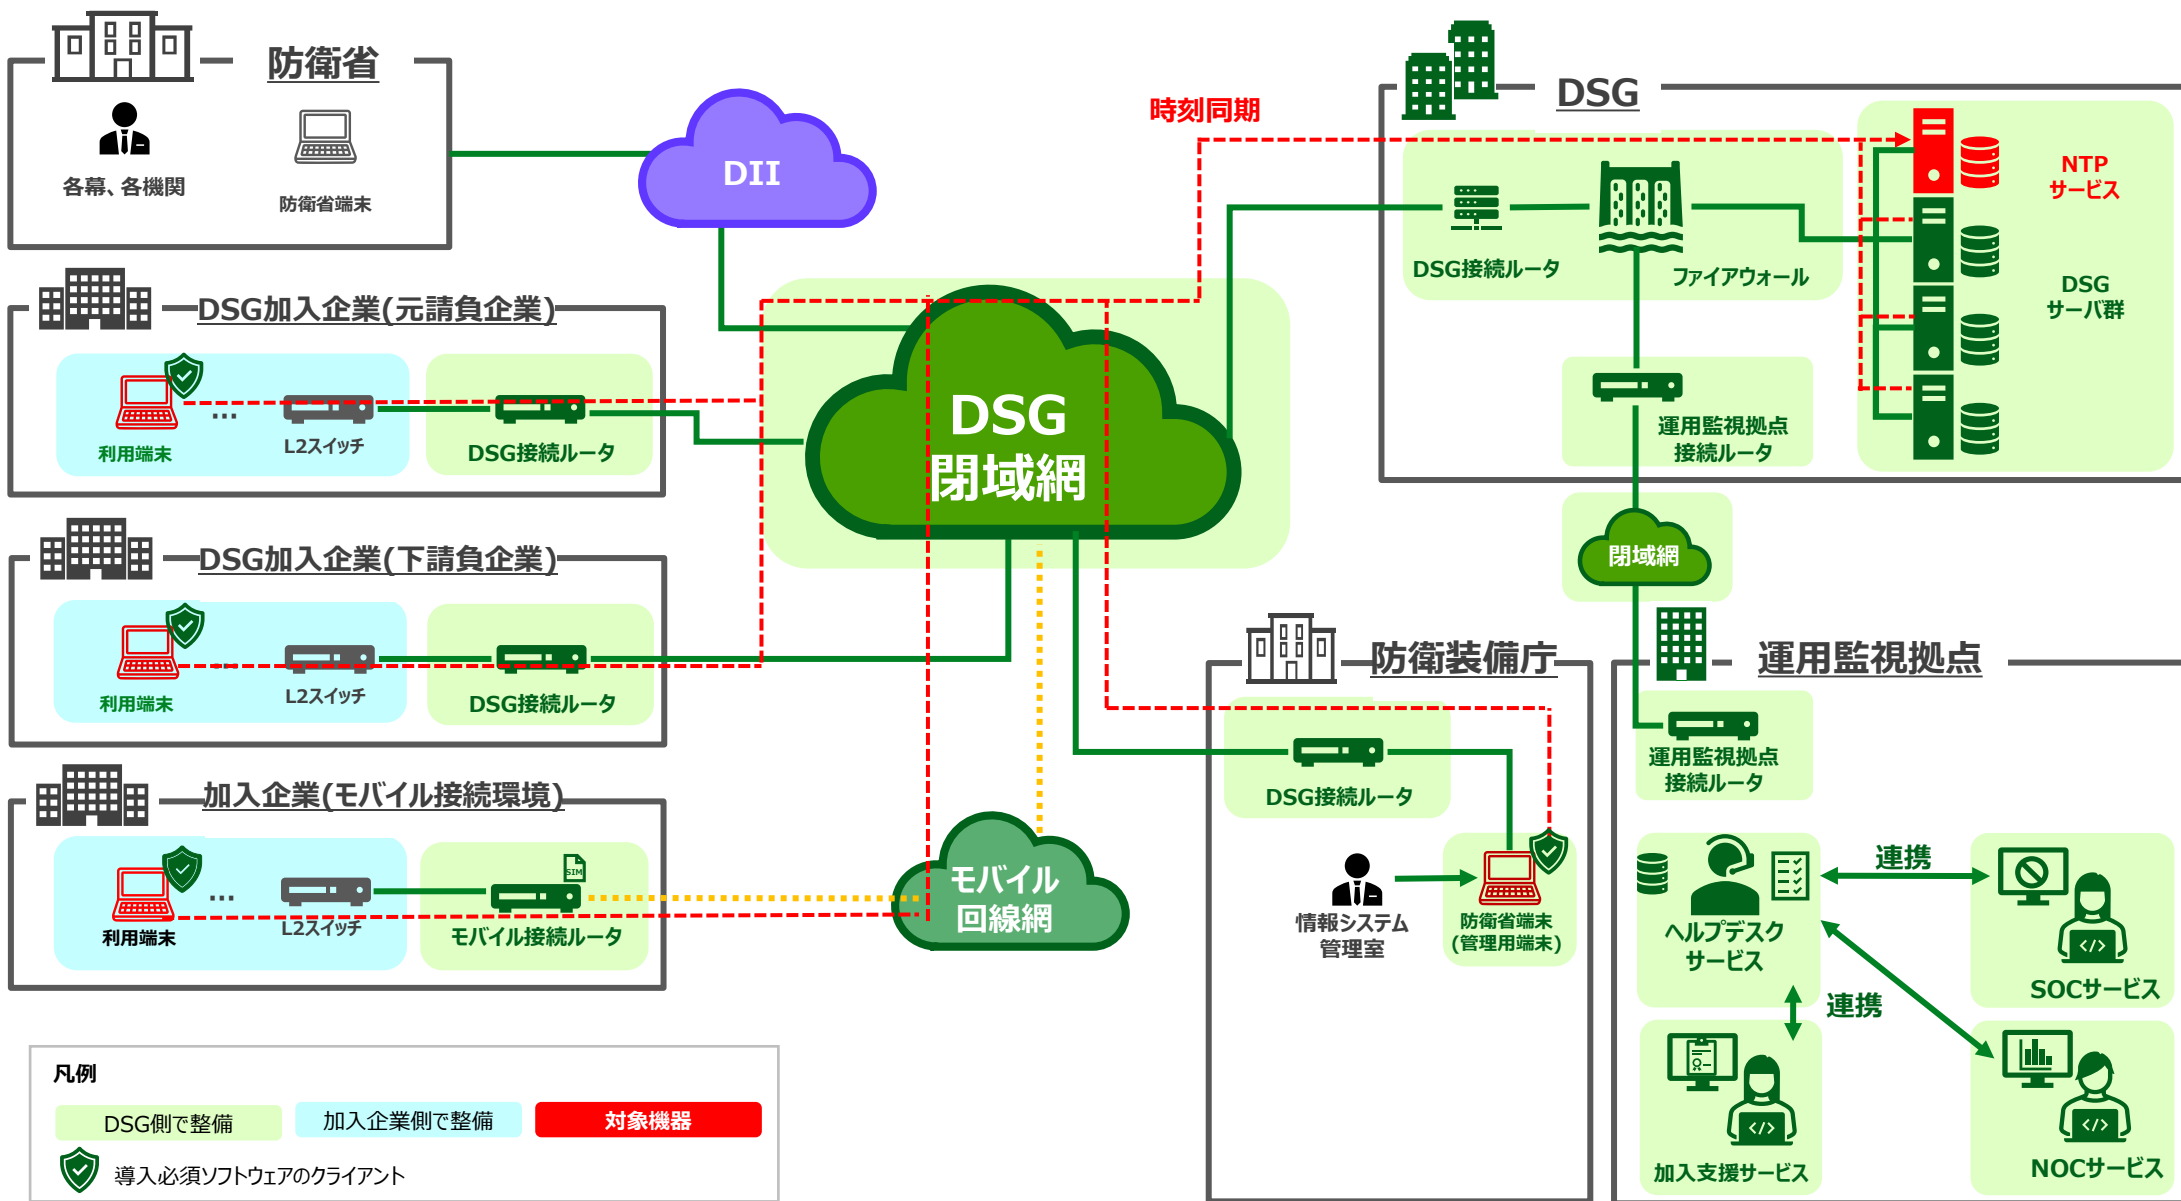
防衛省

各幕、各機関

防衛省端末

DII

時刻同期

DSG

DSG接続ルータ

ファイアウォール

NTP
サービス

DSG
サーバ群

運用監視拠点
接続ルータ

DSG加入企業(元請負企業)

利用端末

...

L2スイッチ

DSG接続ルータ

DSG
閉域網

DSG加入企業(下請負企業)

利用端末

L2スイッチ

DSG接続ルータ

閉域網

防衛装備庁

運用監視拠点

運用監視拠点
接続ルータ

DSG接続ルータ

加入企業(モバイル接続環境)

利用端末

...

L2スイッチ

SIM

モバイル接続ルータ

モバイル
回線網

情報システム
管理室

防衛省端末
(管理用端末)

連携

ヘルプデスク
サービス

SOCサービス

連携

加入支援サービス

NOCサービス

凡例

DSG側で整備

加入企業側で整備

対象機器

導入必須ソフトウェアのクライアント